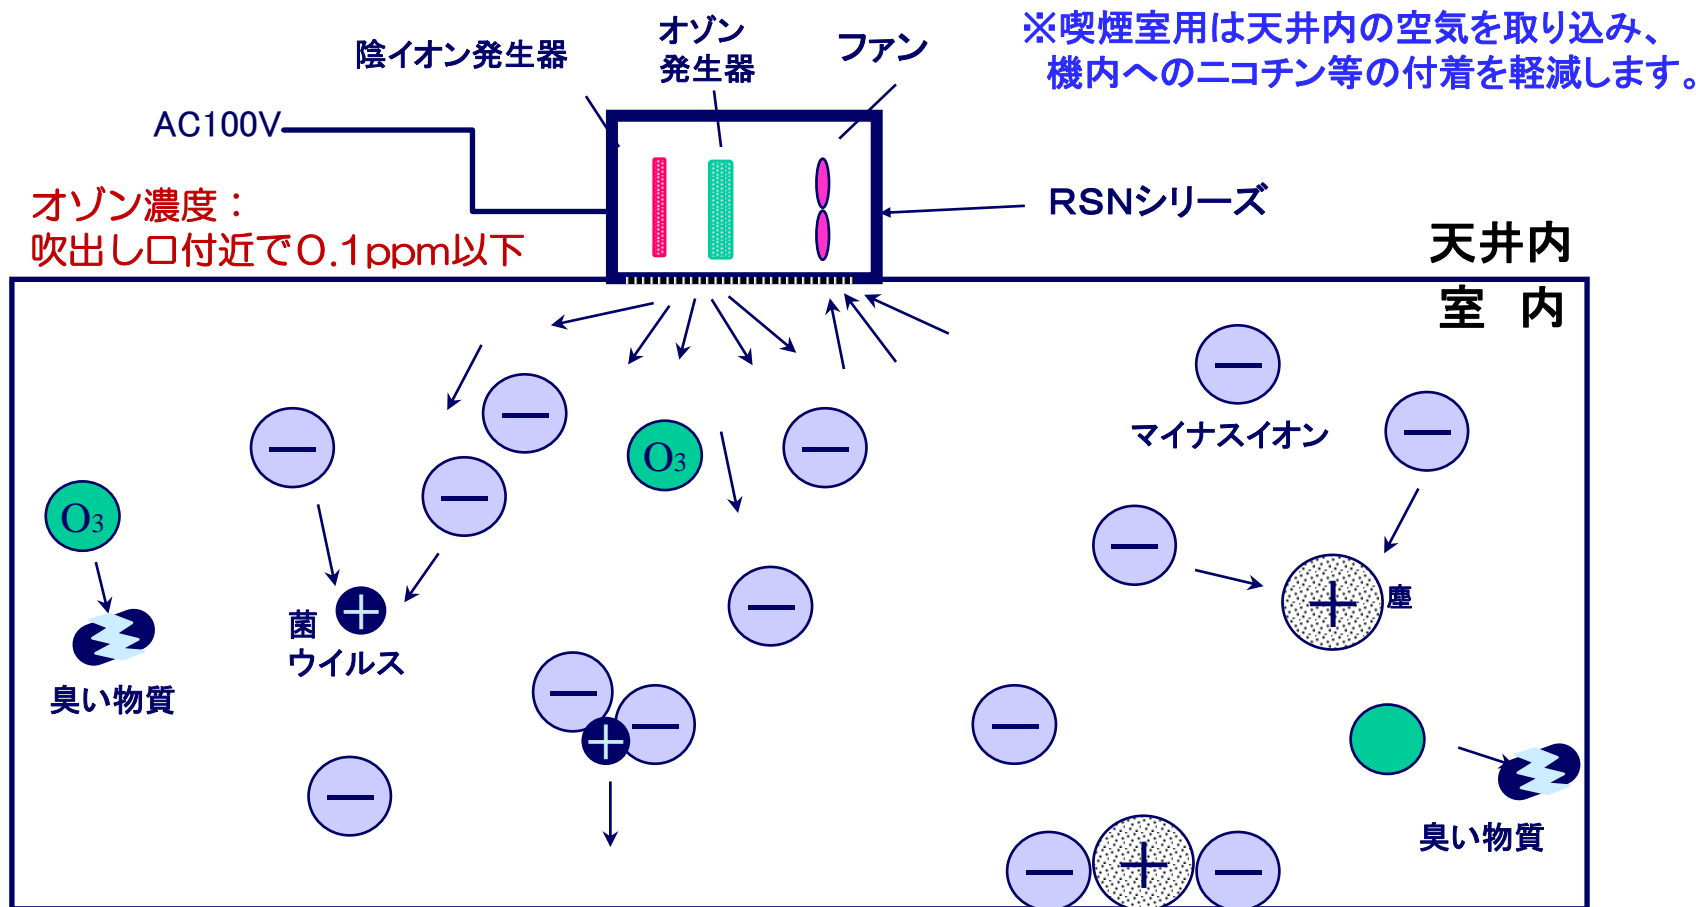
陰イオン発生器

オゾン発生器

ファン

※喫煙室用は天井内の空気を取り込み、
機内へのニコチン等の付着を軽減します。

AC100V

オゾン濃度：
吹出し口付近で0.1ppm以下

RSNシリーズ

天井内

室 内

—

マイナスイオン

—

—

—

$O_3$

—

$O_3$

—

—

菌
ウイルス

+

—

+

塵

臭い物質

—

—

+

—

—

—

—

+

—

臭い物質